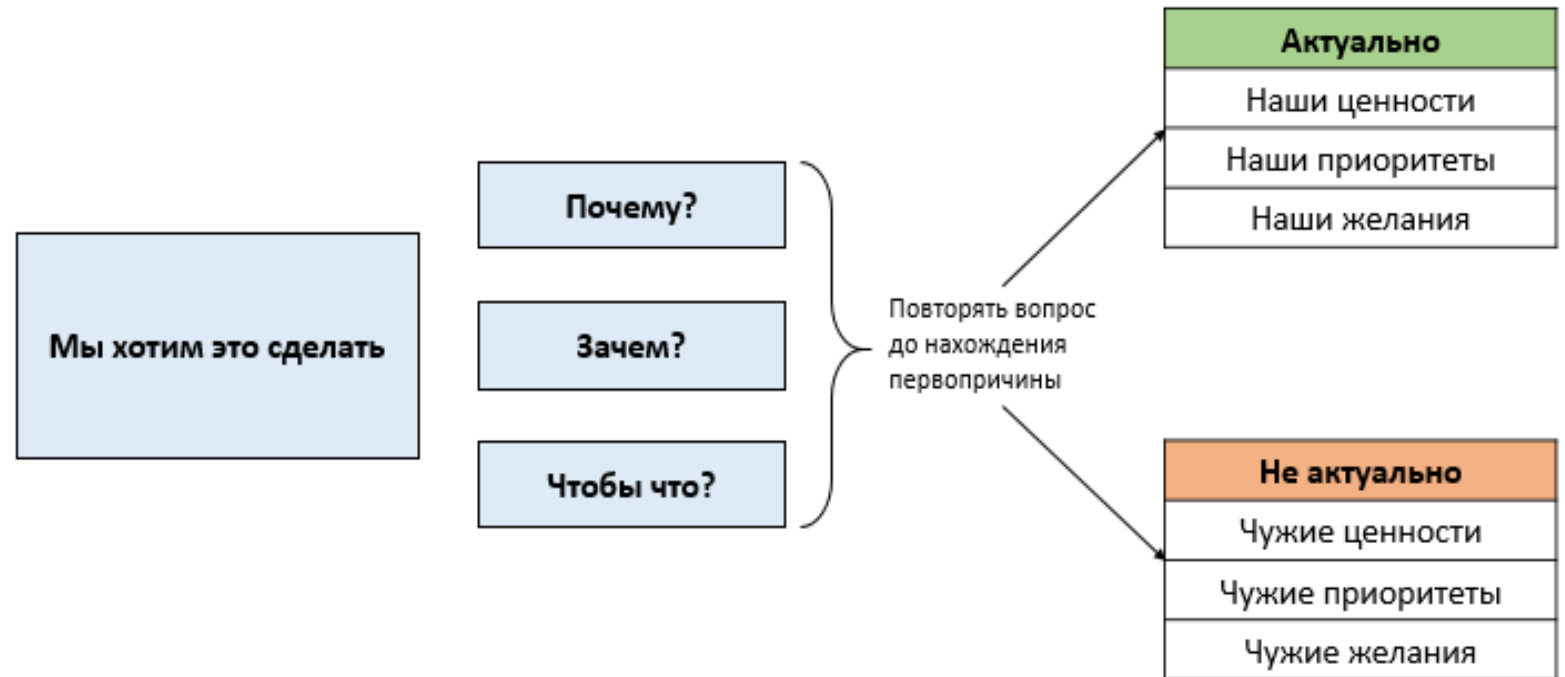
Мы хотим это сделать

Почему?

Зачем?

Чтобы что?

Повторять вопрос до нахождения первопричины

| Актуально |
|---|
| Наши ценности |
| Наши приоритеты |
| Наши желания |

| Не актуально |
|---|
| Чужие ценности |
| Чужие приоритеты |
| Чужие желания |